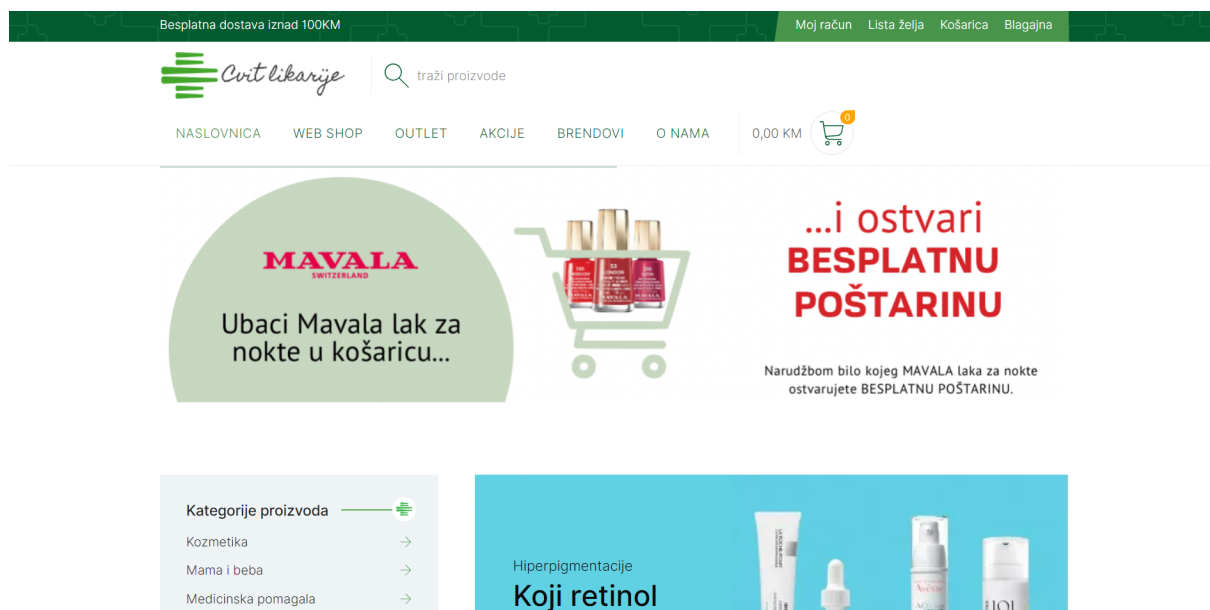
Besplatna dostava iznad 100KM

Moj račun Lista želja Košarica Blagajna

Cvit likarije

traži proizvode

NASLOVNICA WEB SHOP OUTLET AKCIJE BRENDOVI O NAMA

0,00 KM 0

MAVALA
SWITZERLAND

Ubaci Mavala lak za nokte u košaricu...

...i ostvari BESPLATNU POŠTARINU

Narudžbom bilo kojeg MAVALA laka za nokte ostvarujete BESPLATNU POŠTARINU.

Kategorije proizvoda

Kozmetika

Mama i beba

Medicinska pomagala

Hiperpigmentacije

Koji retinol